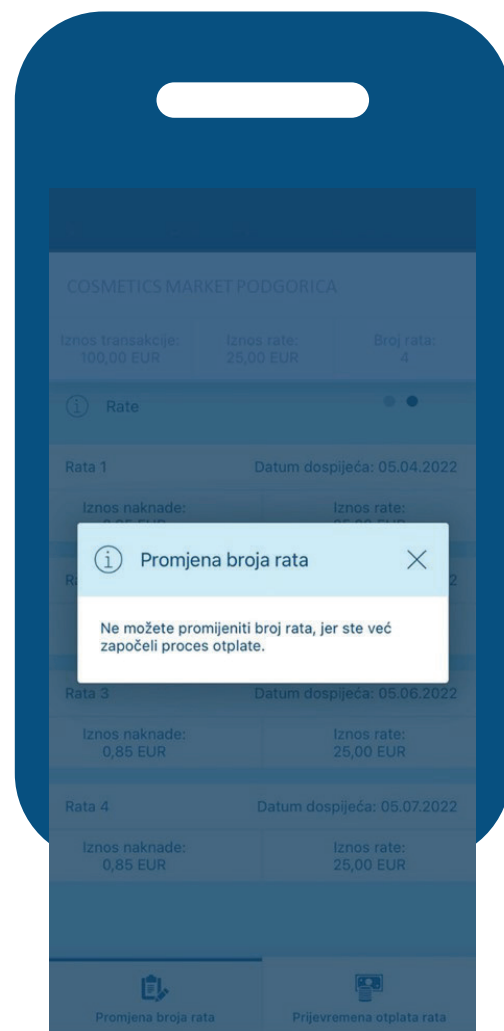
COSMETICS MARKET PODGORICA

Iznos transakcije: 100,00 EUR

Iznos rate: 25,00 EUR

Broj rata: 4

Rate

Rata 1

Datum dospijeća: 05.04.2022

Iznos naknade: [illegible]

Iznos rate: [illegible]

Promjena broja rata

Ne možete promijeniti broj rata, jer ste već započeli proces otplate.

Rata 3

Datum dospijeća: 05.06.2022

Iznos naknade: 0,85 EUR

Iznos rate: 25,00 EUR

Rata 4

Datum dospijeća: 05.07.2022

Iznos naknade: 0,85 EUR

Iznos rate: 25,00 EUR

Promjena broja rata

Prijevremena otplata rata